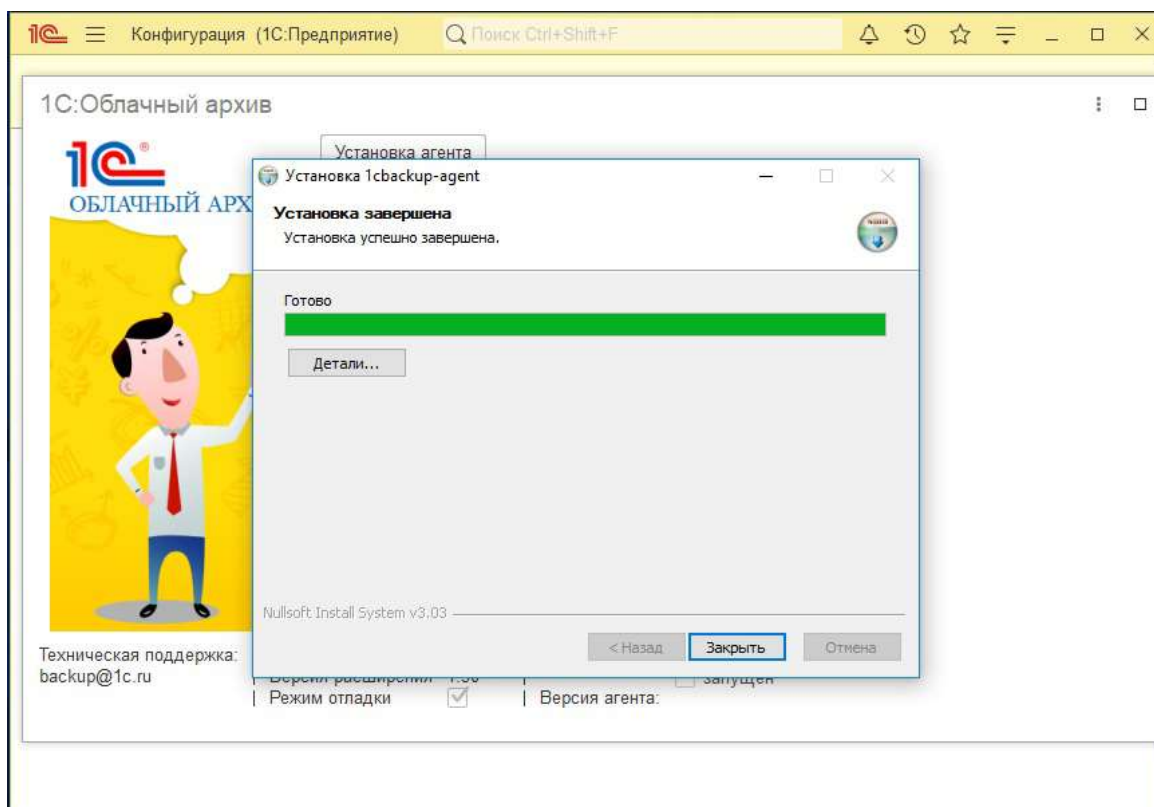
1С Конфигурация (1С:Предприятие) Поиск Ctrl+Shift+F

1С:Облачный архив

1С ОБЛАЧНЫЙ АРХ

Установка агента

Установка 1cbackup-agent

Установка завершена

Установка успешно завершена.

Готово

Детали...

Nullsoft Install System v3.03

< Назад Закрыть Отмена

Техническая поддержка:
backup@1c.ru

Версия расширения 1.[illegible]
Режим отладки
запущен
Версия агента: